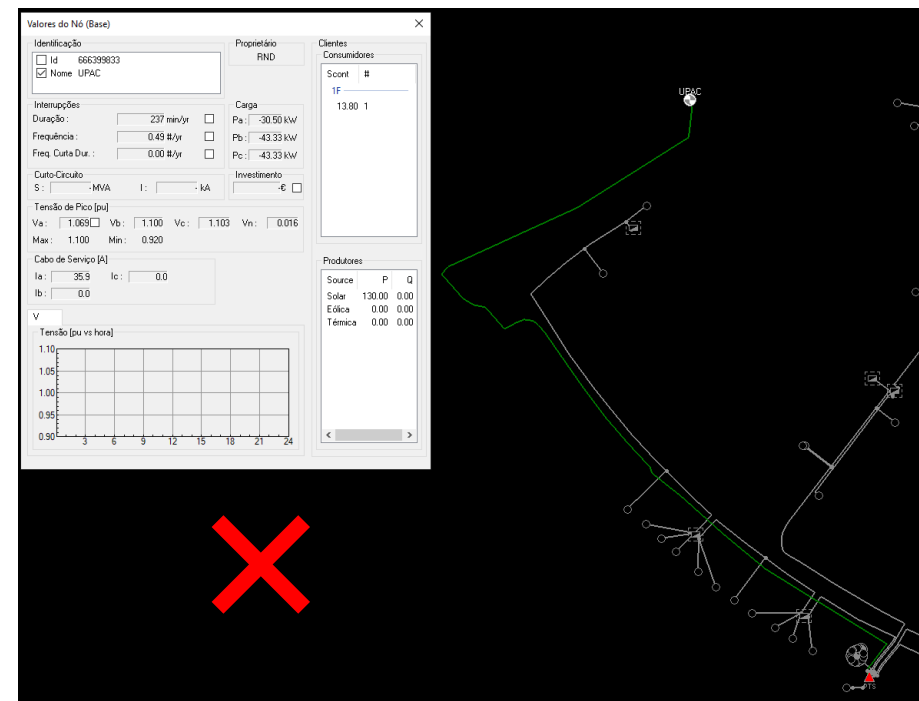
Valores do Nó (Base)

Identificação
Id 666399833
Nome UPAC

Proprietário
RND

Clientes
Consumidores

| Scont | # |
|---|---|
| 1F | |
| 13.80 | 1 |

Interrupções
Duração : 237 min/yr
Frequência : 0.49 #/yr
Freq. Curta Dur. : 0.00 #/yr

Carga
Pa : -30.50 kW
Pb : -43.33 kW
Pc : -43.33 kW

Curto-Circuito
S : - MVA I : - kA

Investimento
-€

Tensão de Pico [pu]
Va : 1.069 Vb : 1.100 Vc : 1.103 Vn : 0.016
Max : 1.100 Min : 0.920

Cabo de Serviço [A]
Ia : 35.9 Ic : 0.0
Ib : 0.0

V
Tensão [pu vs hora]
1.10
1.05
1.00
0.95
0.90
3 6 9 12 15 18 21 24

Produtores

| Source | P | Q |
|---|---|---|
| Solar | 130.00 | 0.00 |
| Eólica | 0.00 | 0.00 |
| Térmica | 0.00 | 0.00 |

UPAC
PTS